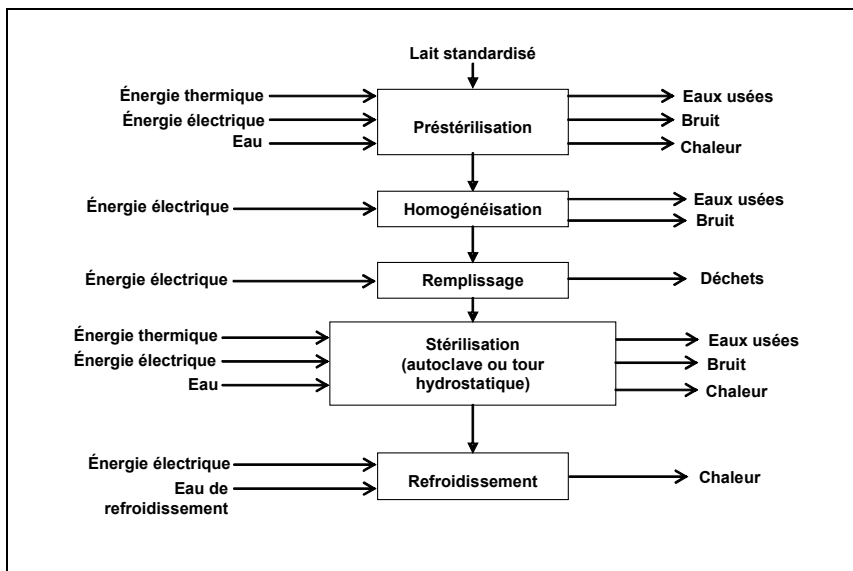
Lait standardisé

Énergie thermique
Énergie électrique
Eau

Préstérilisation

Eaux usées
Bruit
Chaleur

Énergie électrique

Homogénéisation

Eaux usées
Bruit

Énergie électrique

Remplissage

Déchets

Énergie thermique
Énergie électrique
Eau

Stérilisation (autoclave ou tour hydrostatique)

Eaux usées
Bruit
Chaleur

Énergie électrique
Eau de refroidissement

Refroidissement

Chaleur